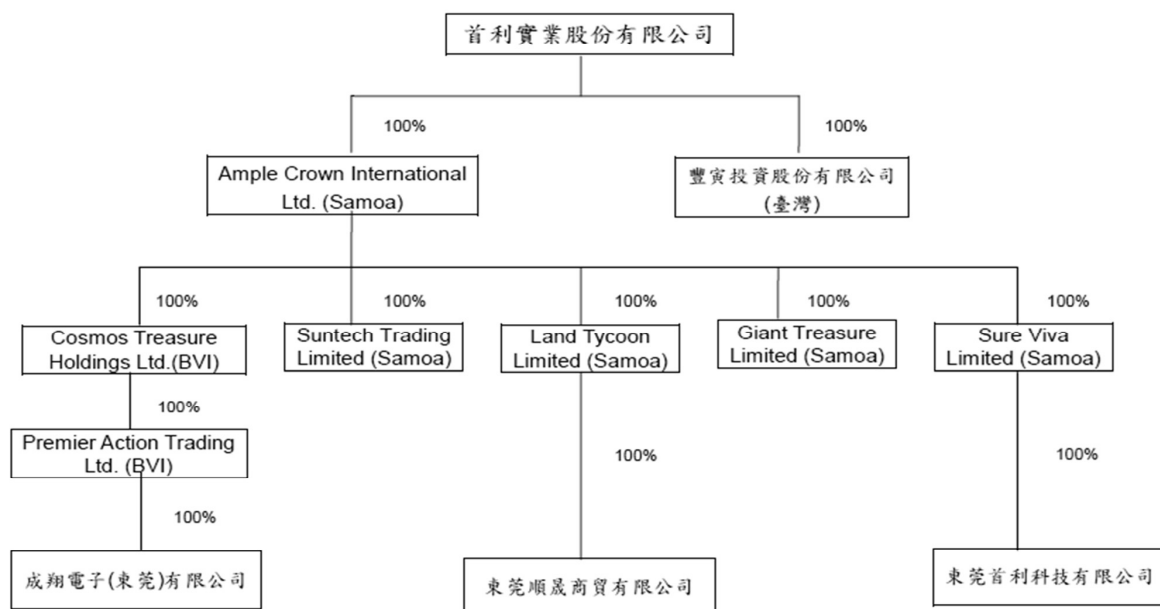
首利實業股份有限公司

100%

100%

Ample Crown International Ltd. (Samoa)

豐寅投資股份有限公司 (臺灣)

100%

100%

100%

100%

100%

Cosmos Treasure Holdings Ltd.(BVI)

Suntech Trading Limited (Samoa)

Land Tycoon Limited (Samoa)

Giant Treasure Limited (Samoa)

Sure Viva Limited (Samoa)

100%

Premier Action Trading Ltd. (BVI)

100%

100%

100%

成翔電子(東莞)有限公司

東莞順晟商貿有限公司

東莞首利科技有限公司